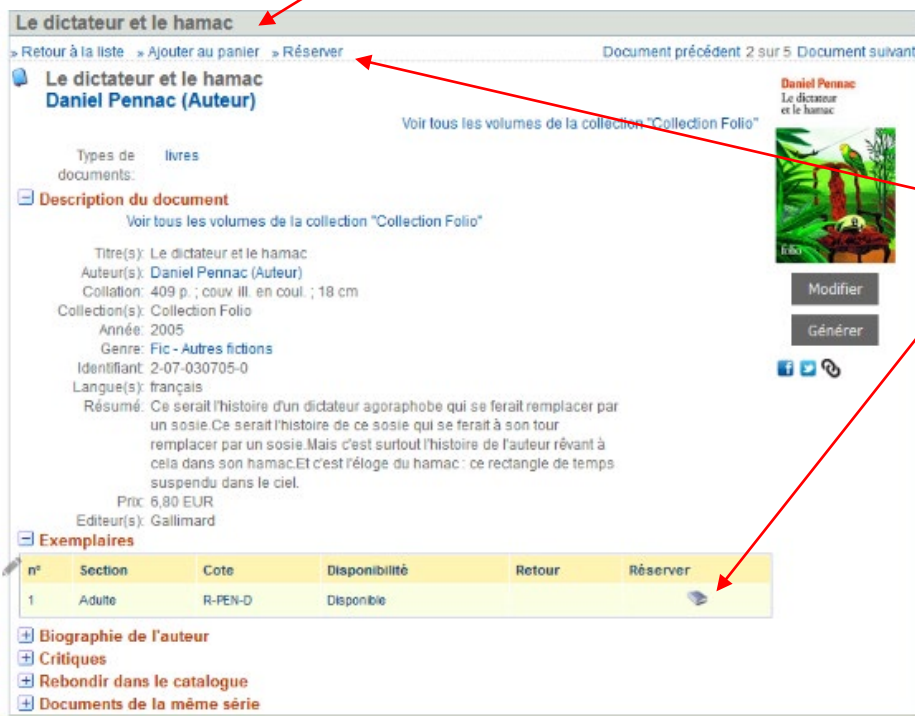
Le dictateur et le hamac

» Retour à la liste » Ajouter au panier » Réserver

Document précédent 2 sur 5 Document suivant

Le dictateur et le hamac
Daniel Pennac (Auteur)

Voir tous les volumes de la collection "Collection Folio"

Daniel Pennac
Le dictateur et le hamac

folio

Modifier

Générer

Types de documents: livres

Description du document

Voir tous les volumes de la collection "Collection Folio"

Titre(s): Le dictateur et le hamac
Auteur(s): Daniel Pennac (Auteur)
Collation: 409 p. ; couv. ill. en coul. ; 18 cm
Collection(s): Collection Folio
Année: 2005
Genre: Fic - Autres fictions
Identifiant: 2-07-030705-0
Langue(s): français
Résumé: Ce serait l'histoire d'un dictateur agoraphobe qui se ferait remplacer par un sosie.Ce serait l'histoire de ce sosie qui se ferait à son tour remplacer par un sosie.Mais c'est surtout l'histoire de l'auteur rêvant à cela dans son hamac.Et c'est l'éloge du hamac : ce rectangle de temps suspendu dans le ciel.
Prix: 6,80 EUR
Editeur(s): Gallimard

Exemplaires

| n° | Section | Cote | Disponibilité | Retour | Réserver |
|---|---|---|---|---|---|
| 1 | Adulte | R-PEN-D | Disponible | | |

Biographie de l'auteur
Critiques
Rebondir dans le catalogue
Documents de la même série